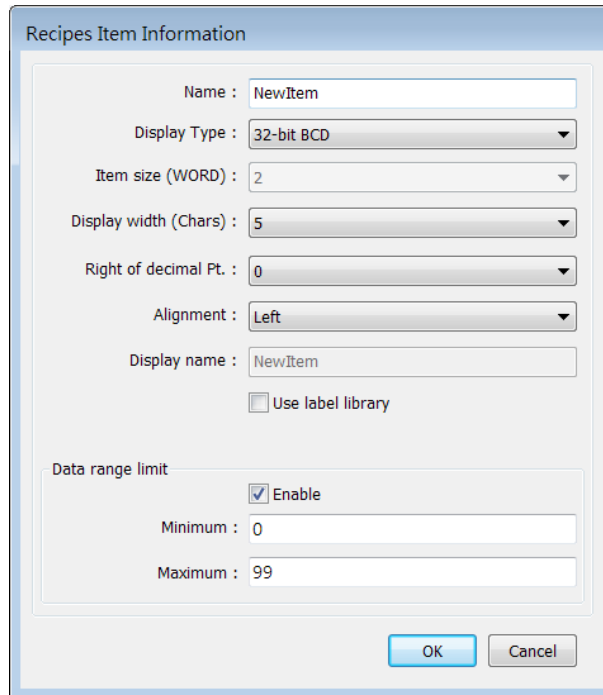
Recipes Item Information

Name : NewItem

Display Type : 32-bit BCD

Item size (WORD) : 2

Display width (Chars) : 5

Right of decimal Pt. : 0

Alignment : Left

Display name : NewItem

Use label library

Data range limit

Enable

Minimum : 0

Maximum : 99

OK

Cancel